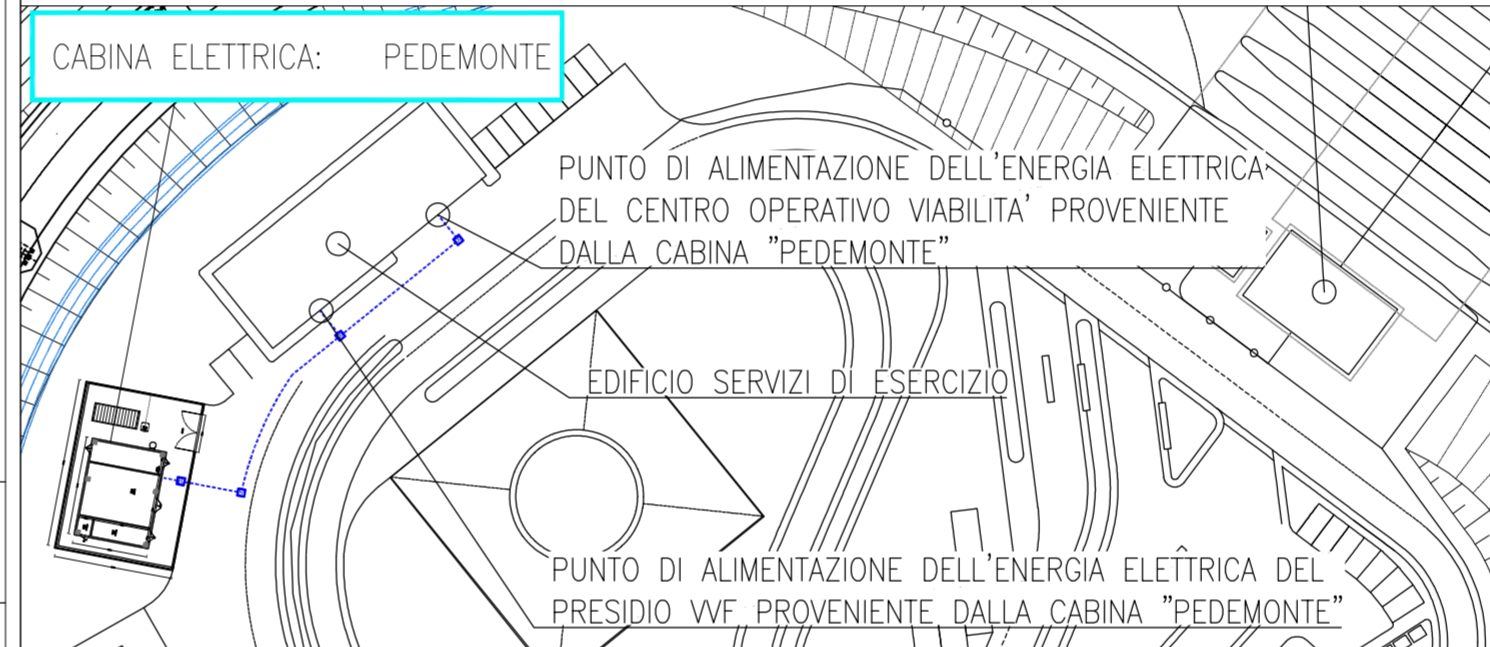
CABINA ELETTRICA: PEDEMONTE

PUNTO DI ALIMENTAZIONE DELL'ENERGIA ELETTRICA DEL CENTRO OPERATIVO VIABILITA' PROVENIENTE DALLA CABINA "PEDEMONTE"

EDIFICIO SERVIZI DI ESERCIZIO

PUNTO DI ALIMENTAZIONE DELL'ENERGIA ELETTRICA DEL PRESIDIO VVF PROVENIENTE DALLA CABINA "PEDEMONTE"